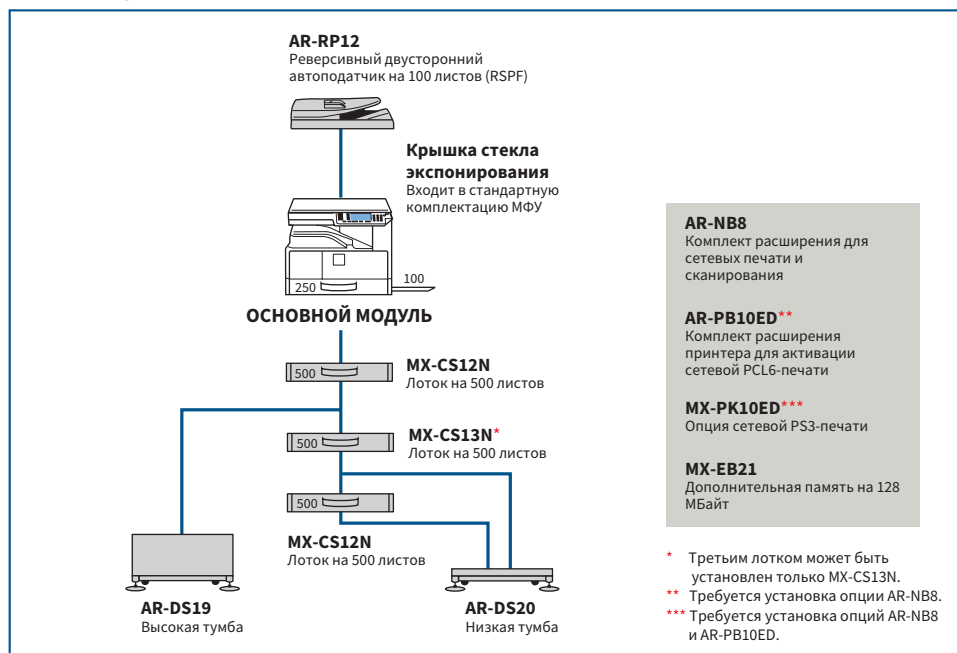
AR-RP12
Реверсивный двусторонний автоподатчик на 100 листов (RSPF)

Крышка стекла экспонирования
Входит в стандартную комплектацию МФУ

100

250

ОСНОВНОЙ МОДУЛЬ

500

MX-CS12N
Лоток на 500 листов

500

MX-CS13N*
Лоток на 500 листов

500

MX-CS12N
Лоток на 500 листов

AR-DS19
Высокая тумба

AR-DS20
Низкая тумба

AR-NB8
Комплект расширения для сетевых печати и сканирования

AR-PB10ED**
Комплект расширения принтера для активации сетевой PCL6-печати

MX-PK10ED***
Опция сетевой PS3-печати

MX-EB21
Дополнительная память на 128 МБайт

* Третьим лотком может быть установлен только MX-CS13N.
** Требуется установка опции AR-NB8.
*** Требуется установка опций AR-NB8 и AR-PB10ED.